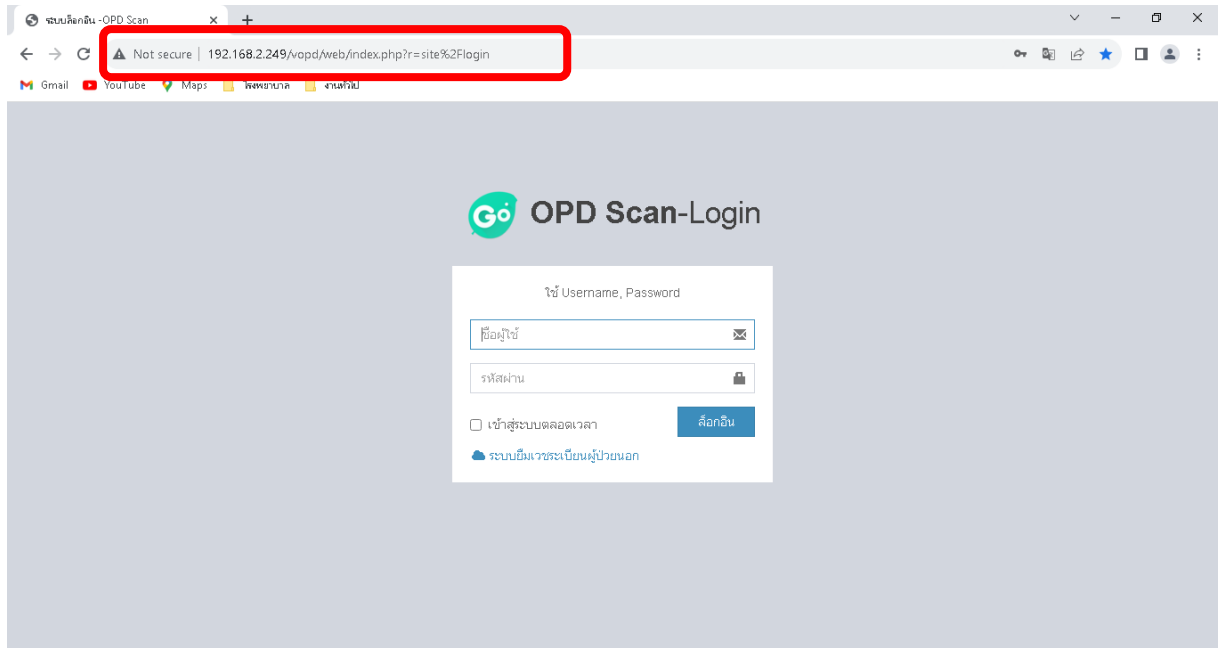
ระบบล็อกอิน -OPD Scan

Not secure | 192.168.2.249/vopd/web/index.php?r=site%2Flogin

Gmail YouTube Maps โรงพยาบาล งานทั่วไป

OPD Scan-Login

ใช้ Username, Password

ชื่อผู้ใช้

รหัสผ่าน

เข้าสู่ระบบตลอดเวลา

ล็อกอิน

ระบบยืมเวชระเบียนผู้ป่วยนอก